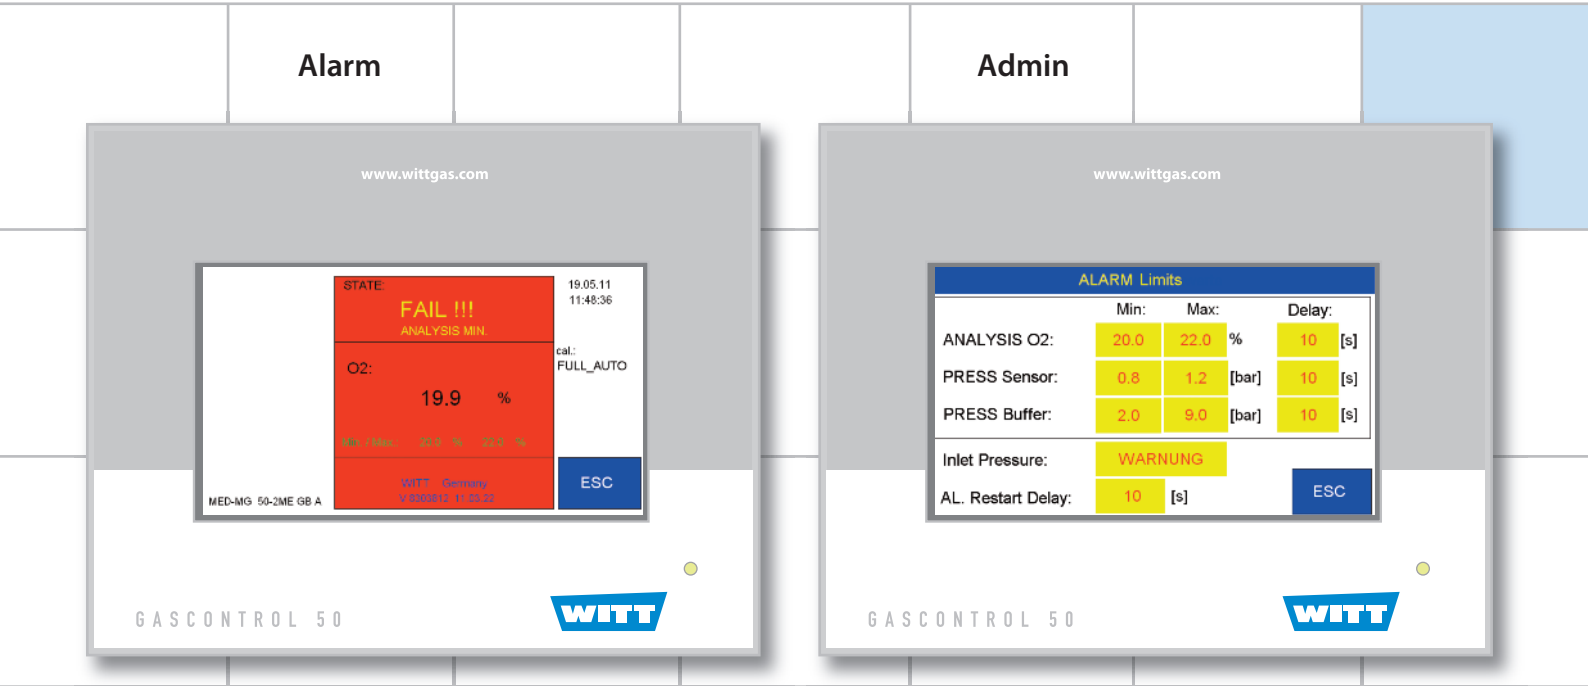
Alarm

www.wittgas.com

STATE:
FAIL !!!
ANALYSIS MIN.

19.05.11
11:48:36

cal.:
FULL_AUTO

O2:
19.9 %

Min / Max: 20.0 % 22.0 %

WITT Germany
V 0303812 11.03.22

ESC

MED-MG 50-2ME GB A

GASCONTROL 50

WITT

Admin

www.wittgas.com

ALARM Limits

| | Min: | Max: | | Delay: | |
|---|---|---|---|---|---|
| ANALYSIS O2: | 20.0 | 22.0 | % | 10 | [s] |
| PRESS Sensor: | 0.8 | 1.2 | [bar] | 10 | [s] |
| PRESS Buffer: | 2.0 | 9.0 | [bar] | 10 | [s] |

Inlet Pressure: WARNUNG

AL. Restart Delay: 10 [s]

ESC

GASCONTROL 50

WITT